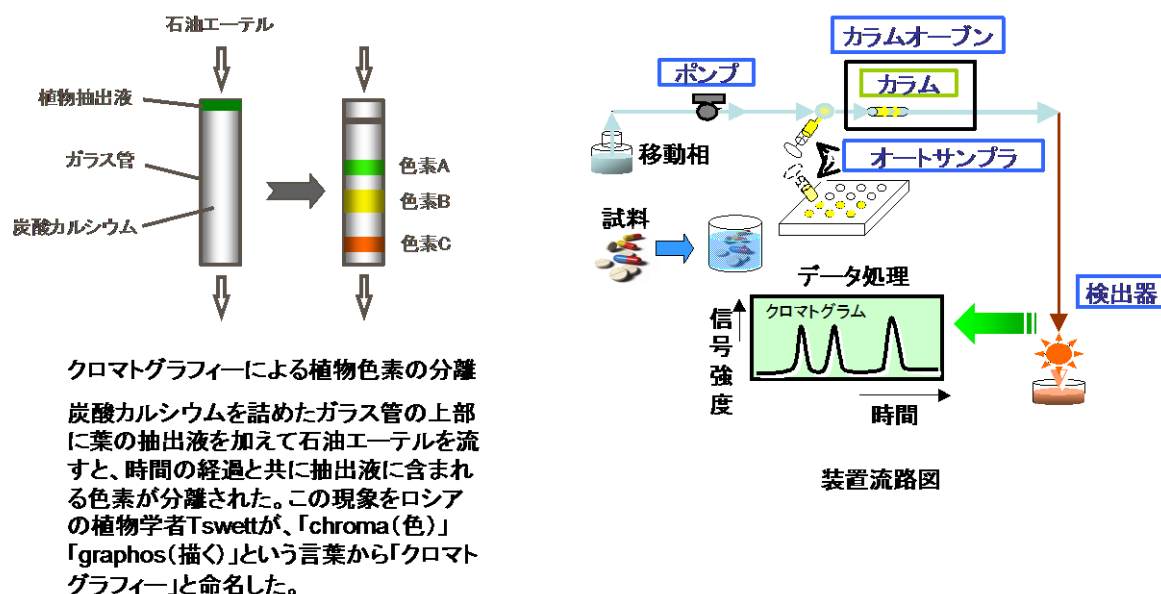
石油エーテル

植物抽出液

ガラス管

炭酸カルシウム

色素A

色素B

色素C

クロマトグラフィーによる植物色素の分離

炭酸カルシウムを詰めたガラス管の上部に葉の抽出液を加えて石油エーテルを流すと、時間の経過と共に抽出液に含まれる色素が分離された。この現象をロシアの植物学者Tswettが、「chroma（色）」「graphos（描く）」という言葉から「クロマトグラフィー」と命名した。

カラムオーブン

ポンプ

カラム

移動相

オートサンプラ

試料

データ処理

検出器

クロマトグラム

信号強度

時間

装置流路図